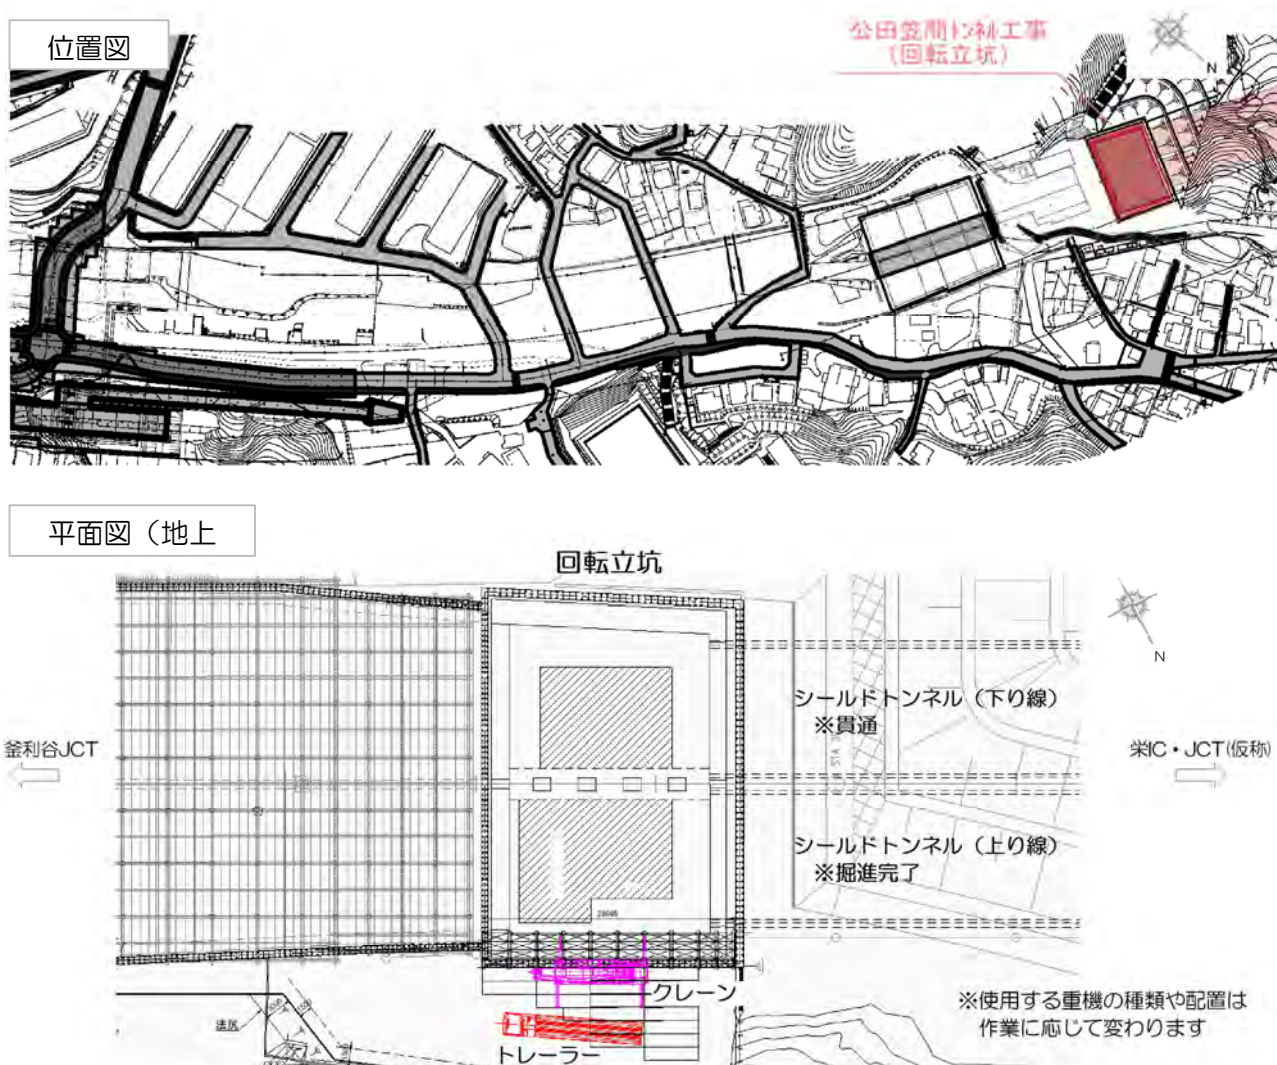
位置図

公田笠間トンネル工事
（回転立坑）

N

平面図（地上

回転立坑

N

シールドトンネル（下り線）
※貫通

釜利谷JCT

栄IC・JCT(仮称)

シールドトンネル（上り線）
※掘進完了

クレーン

※使用する重機の種類や配置は
作業に応じて変わります

トレーラー